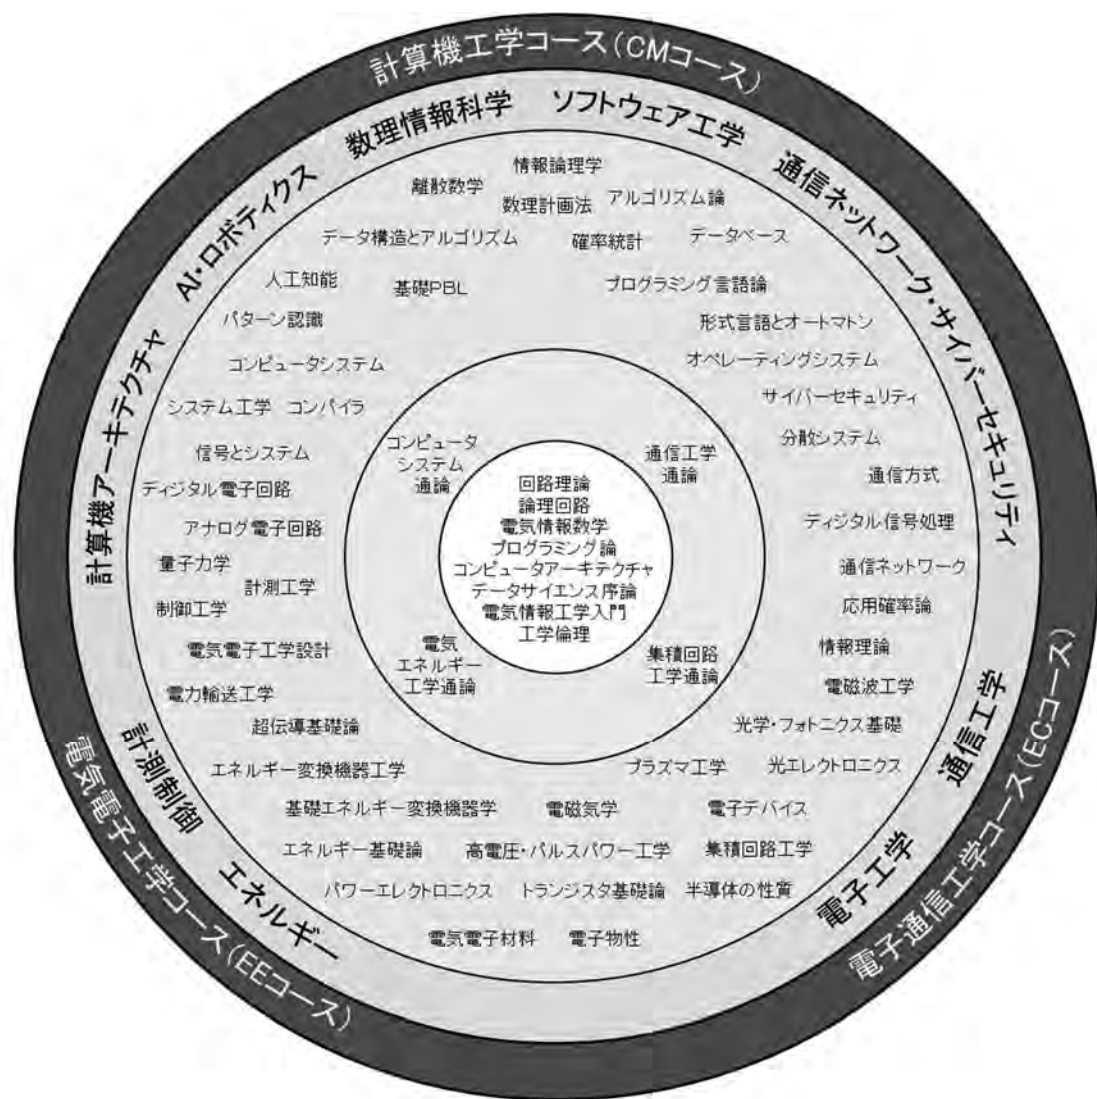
計算機工学コース(CMコース)

数理情報科学　ソフトウェア工学　通信ネットワーク・サイバーセキュリティ　AI・ロボティクス　計算機アーキテクチャ

情報論理学
離散数学
数理計画法　アルゴリズム論
データ構造とアルゴリズム　確率統計　データベース
人工知能　基礎PBL　プログラミング言語論
パターン認識　形式言語とオートマトン
コンピュータシステム　オペレーティングシステム
サイバーセキュリティ
システム工学　コンパイラ
分散システム
信号とシステム
通信方式
ディジタル電子回路
ディジタル信号処理
アナログ電子回路
量子力学
通信ネットワーク
計測工学
制御工学
応用確率論
電気電子工学設計
情報理論
電力輸送工学
電磁波工学
超伝導基礎論
光学・フォトニクス基礎
エネルギー変換機器工学　プラズマ工学　光エレクトロニクス
基礎エネルギー変換機器学　電磁気学　電子デバイス
エネルギー基礎論　高電圧・パルスパワー工学　集積回路工学
パワーエレクトロニクス　トランジスタ基礎論　半導体の性質
電気電子材料　電子物性

コンピュータシステム通論
通信工学通論
電気エネルギー工学通論
集積回路工学通論

回路理論
論理回路
電気情報数学
プログラミング論
コンピュータアーキテクチャ
データサイエンス序論
電気情報工学入門
工学倫理

計測制御　エネルギー
電子工学　通信工学

電気電子工学コース(EEコース)
電子通信工学コース(ECコース)